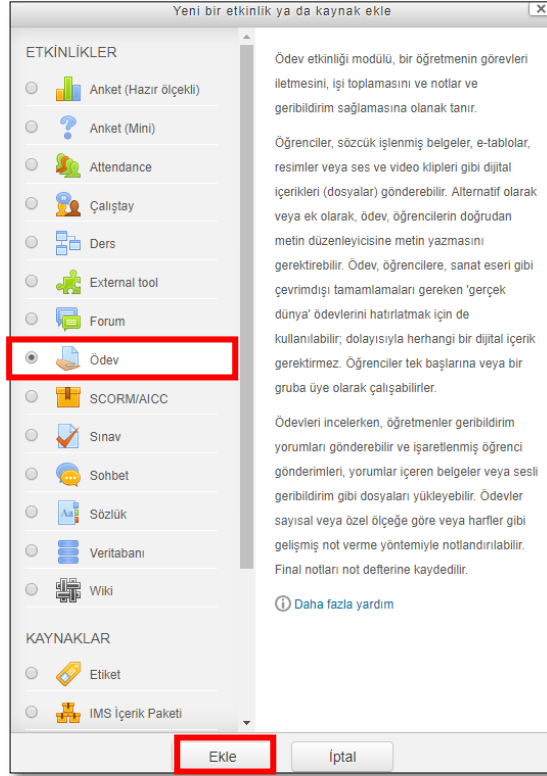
Yeni bir etkinlik ya da kaynak ekle

ETKİNLİKLER

Anket (Hazır ölçekli)

Anket (Mini)

Attendance

Çalıştay

Ders

External tool

Forum

Ödev

SCORM/AICC

Sınav

Sohbet

Sözlük

Veritabanı

Wiki

KAYNAKLAR

Etiket

IMS İçerik Paketi

Ödev etkinliği modülü, bir öğretmenin görevleri iletmesini, işi toplamasını ve notlar ve geribildirim sağlamasına olanak tanır.

Öğrenciler, sözcük işlenmiş belgeler, e-tablolar, resimler veya ses ve video klipleri gibi dijital içerikleri (dosyaları) gönderebilir. Alternatif olarak veya ek olarak, ödev, öğrencilerin doğrudan metin düzenleyicisine metin yazmasını gerektirebilir. Ödev, öğrencilere, sanat eseri gibi çevrimdışı tamamlamaları gereken 'gerçek dünya' ödevlerini hatırlatmak için de kullanılabilir; dolayısıyla herhangi bir dijital içerik gerektirmez. Öğrenciler tek başlarına veya bir gruba üye olarak çalışabilirler.

Ödevleri incelerken, öğretmenler geribildirim yorumları gönderebilir ve işaretlenmiş öğrenci gönderimleri, yorumlar içeren belgeler veya sesli geribildirim gibi dosyaları yükleyebilir. Ödevler sayısal veya özel ölçeğe göre veya harfler gibi gelişmiş not verme yöntemiyle notlandırılabilir. Final notları not defterine kaydedilir.

Daha fazla yardım

Ekle

İptal